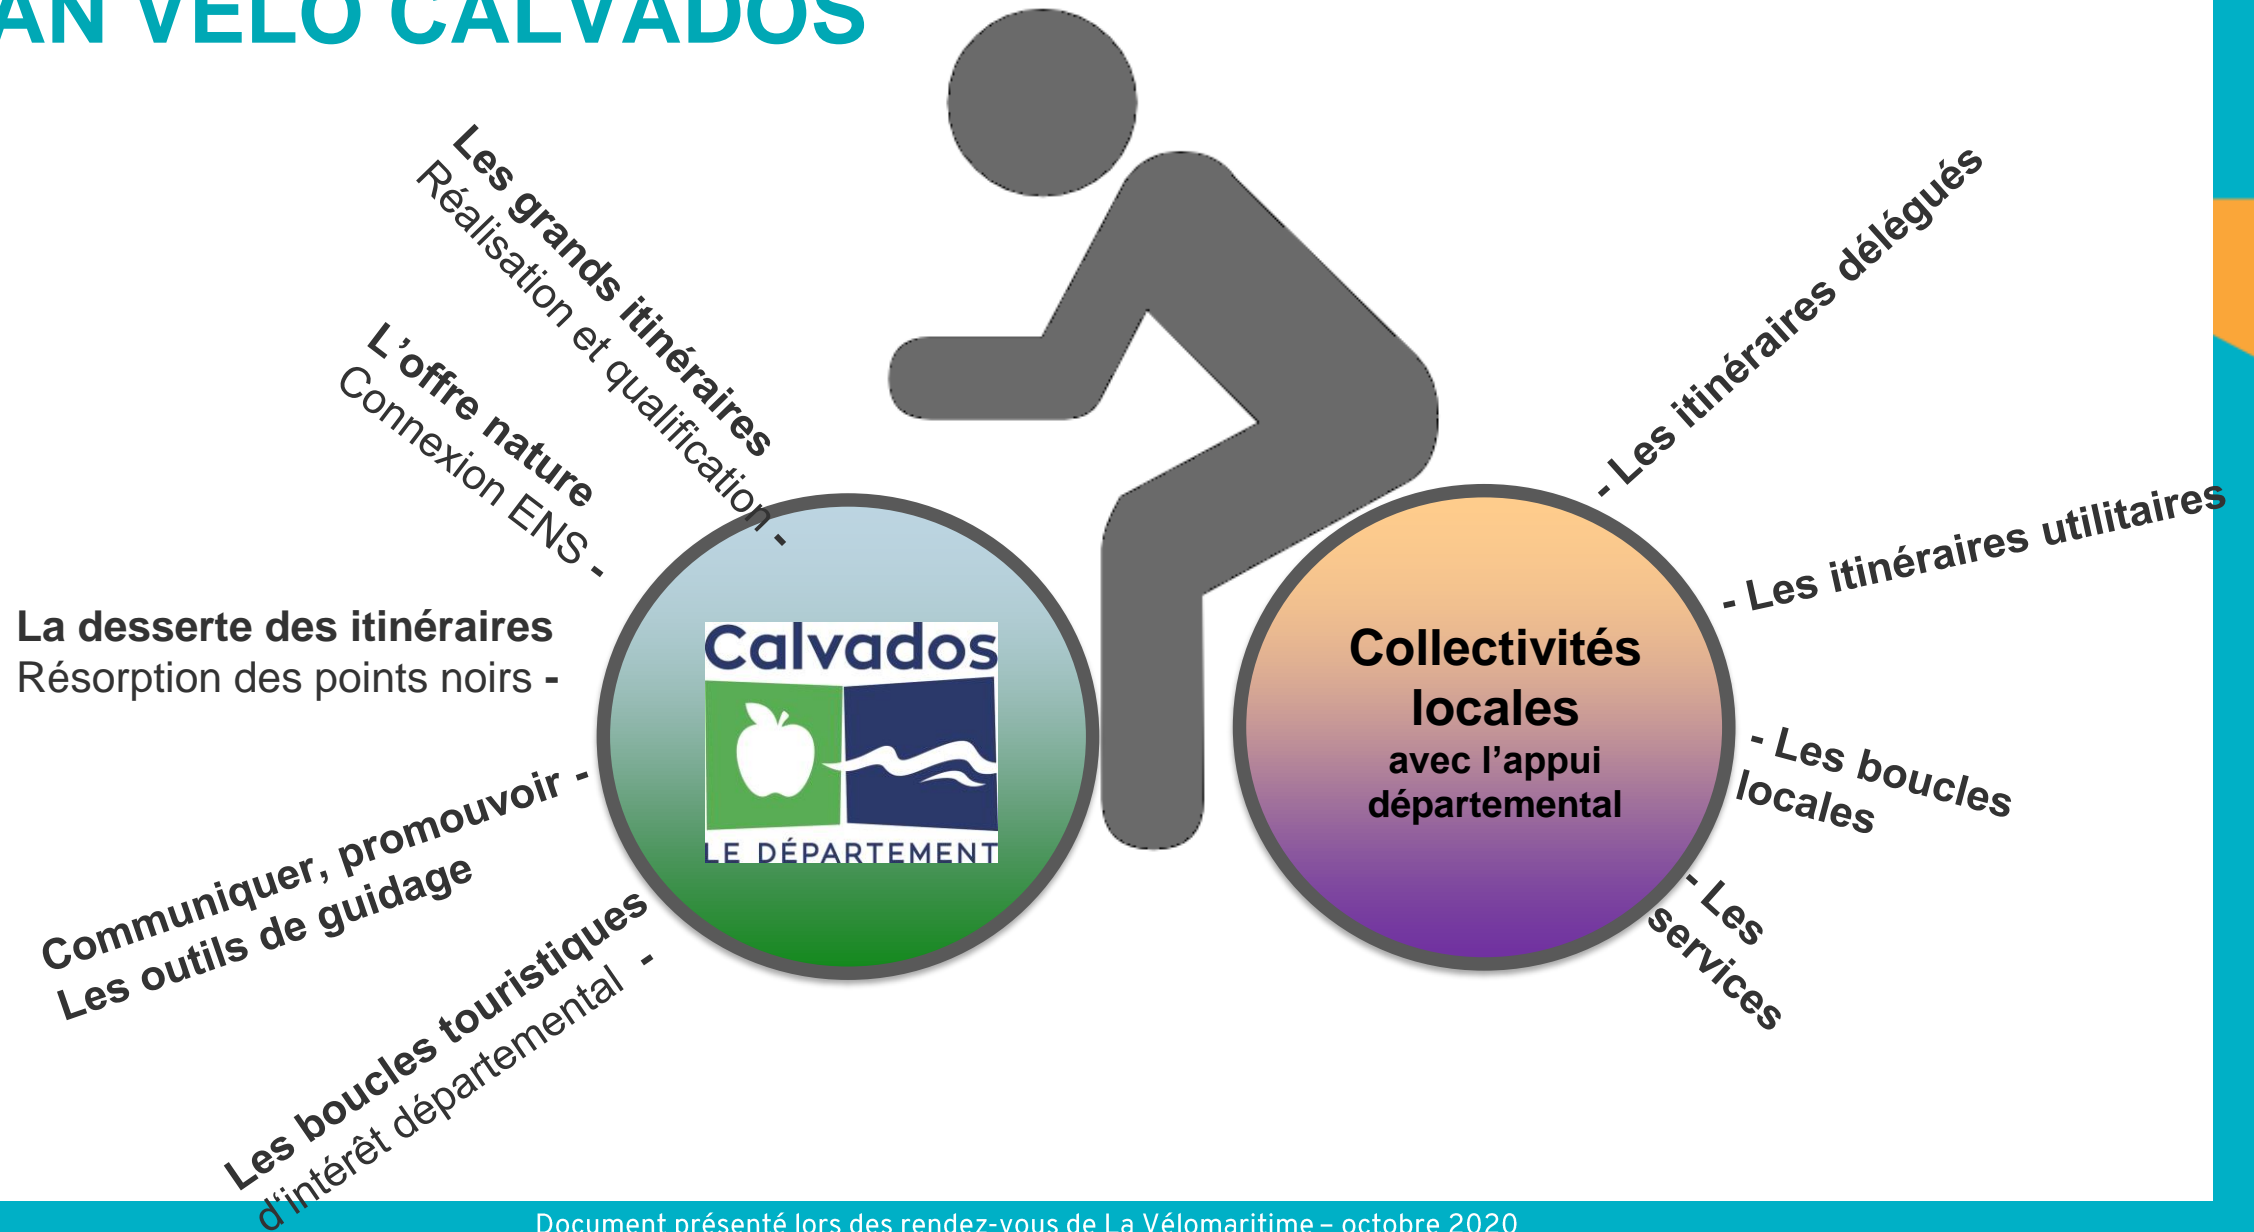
AN VÉLO CALVADOS

Les grands itinéraires
Réalisation et qualification -

L'offre nature
Connexion ENS -

La desserte des itinéraires
Résorption des points noirs -

Communiquer, promouvoir -
Les outils de guidage

Les boucles touristiques
d'intérêt départemental -

Calvados
LE DÉPARTEMENT

Collectivités locales
avec l'appui départemental

- Les itinéraires délégués

- Les itinéraires utilitaires

- Les boucles locales

- Les services

Document présenté lors des rendez-vous de La Vélomaritime – octobre 2020